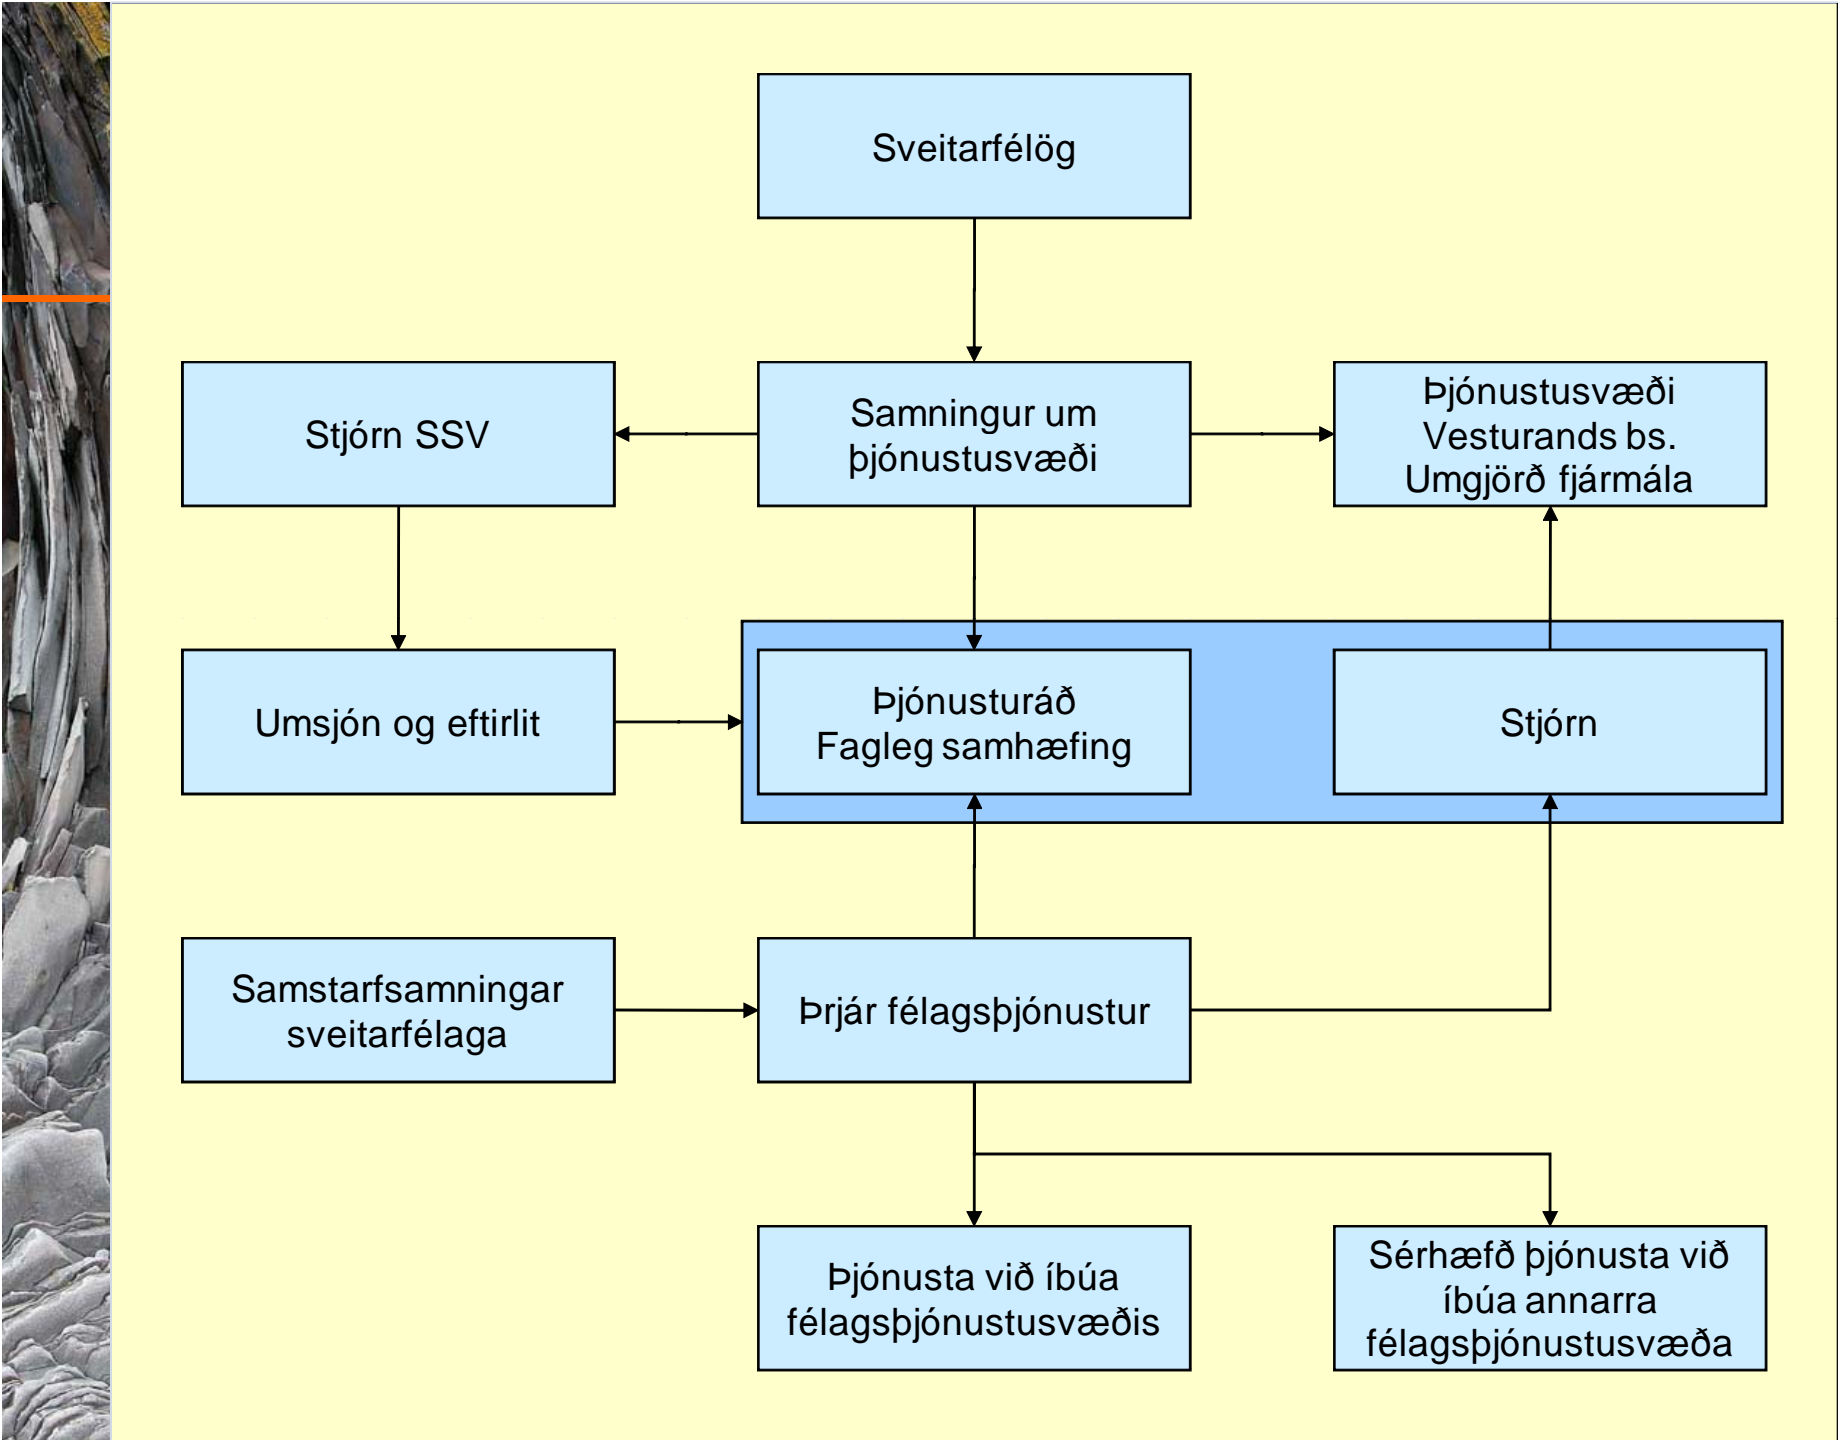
Sveitarfélög

Stjórn SSV

Samningur um þjónustusvæði

Þjónustusvæði Vesturands bs. Umgjörð fjármála

Umsjón og eftirlit

Þjónusturáð Fagleg samhæfing

Stjórn

Samstarfsamningar sveitarfélaga

Þrjár félagsþjónustur

Þjónusta við íbúa félagsþjónustusvæðis

Sérhæfð þjónusta við íbúa annarra félagsþjónustusvæða